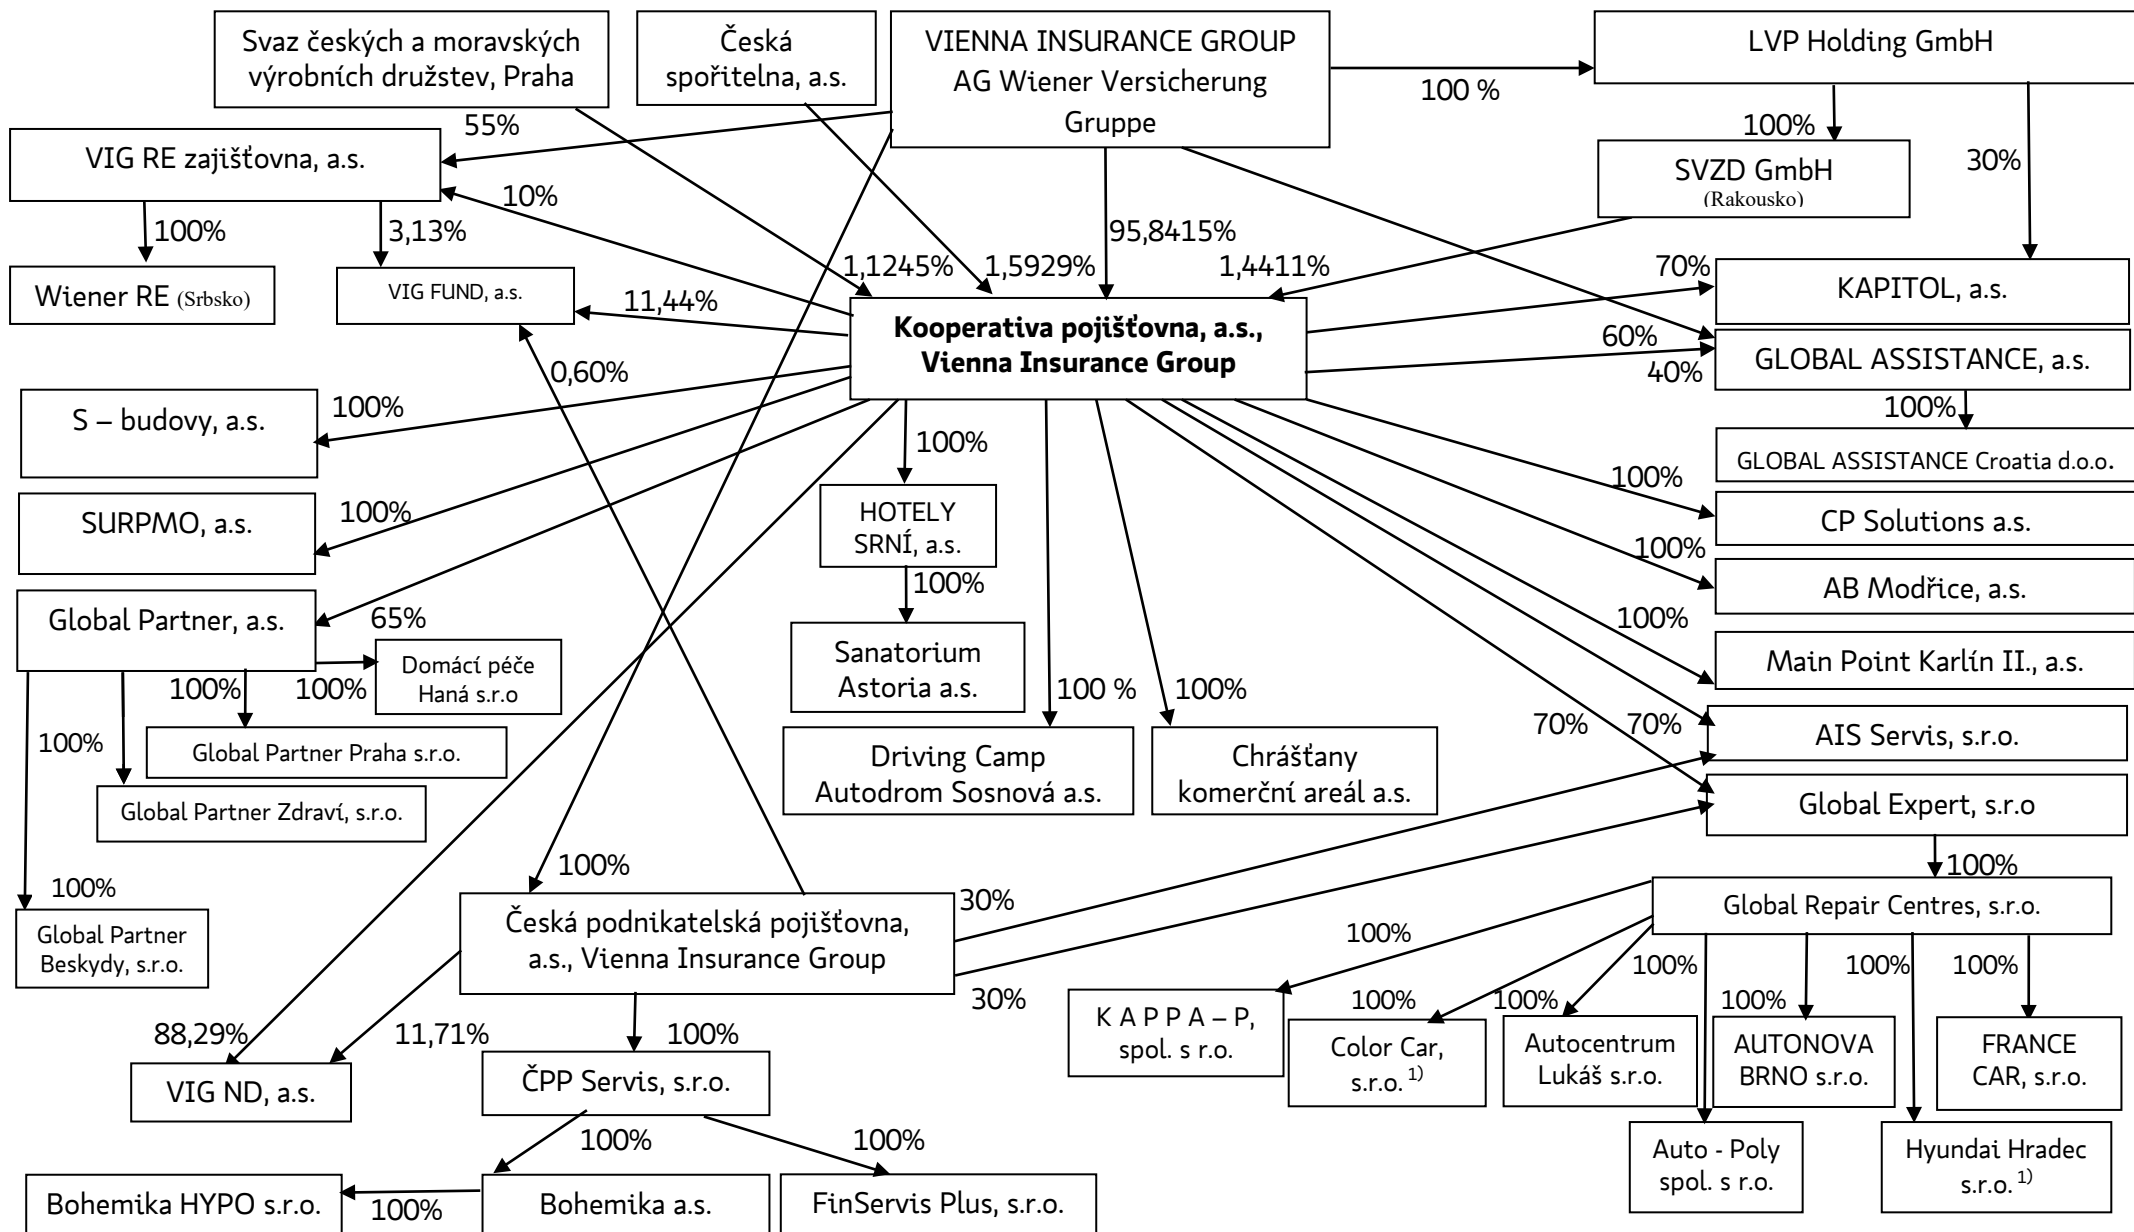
Svaz českých a moravských výrobních družstev, Praha

Česká spořitelna, a.s.

VIENNA INSURANCE GROUP AG Wiener Versicherung Gruppe

100 %

LVP Holding GmbH

55%

VIG RE zajišťovna, a.s.

10%

100%

SVZD GmbH (Rakousko)

30%

100%

Wiener RE (Srbsko)

3,13%

VIG FUND, a.s.

11,44%

1,1245%

1,5929%

95,8415%

1,4411%

70%

KAPITOL, a.s.

Kooperativa pojišťovna, a.s., Vienna Insurance Group

60%

GLOBAL ASSISTANCE, a.s.

40%

0,60%

100%

S – budovy, a.s.

100%

GLOBAL ASSISTANCE Croatia d.o.o.

100%

HOTELY SRNÍ, a.s.

100%

CP Solutions a.s.

100%

SURPMO, a.s.

100%

AB Modřice, a.s.

100%

Global Partner, a.s.

65%

Domácí péče Haná s.r.o

Sanatorium Astoria a.s.

100%

Main Point Karlín II., a.s.

100%

100%

100 %

100%

100%

Global Partner Praha s.r.o.

Driving Camp Autodrom Sosnová a.s.

Chrášťany komerční areál a.s.

70%

70%

AIS Servis, s.r.o.

Global Partner Zdraví, s.r.o.

Global Expert, s.r.o

100%

100%

100%

Global Partner Beskydy, s.r.o.

Česká podnikatelská pojišťovna, a.s., Vienna Insurance Group

30%

30%

Global Repair Centres, s.r.o.

100%

100%

100%

100%

100%

100%

100%

K A P P A – P, spol. s r.o.

Color Car, s.r.o. $^{1)}$

Autocentrum Lukáš s.r.o.

AUTONOVA BRNO s.r.o.

FRANCE CAR, s.r.o.

88,29%

11,71%

100%

VIG ND, a.s.

ČPP Servis, s.r.o.

100%

100%

Auto - Poly spol. s r.o.

Hyundai Hradec s.r.o. $^{1)}$

Bohemika HYPO s.r.o.

100%

Bohemika a.s.

FinServis Plus, s.r.o.